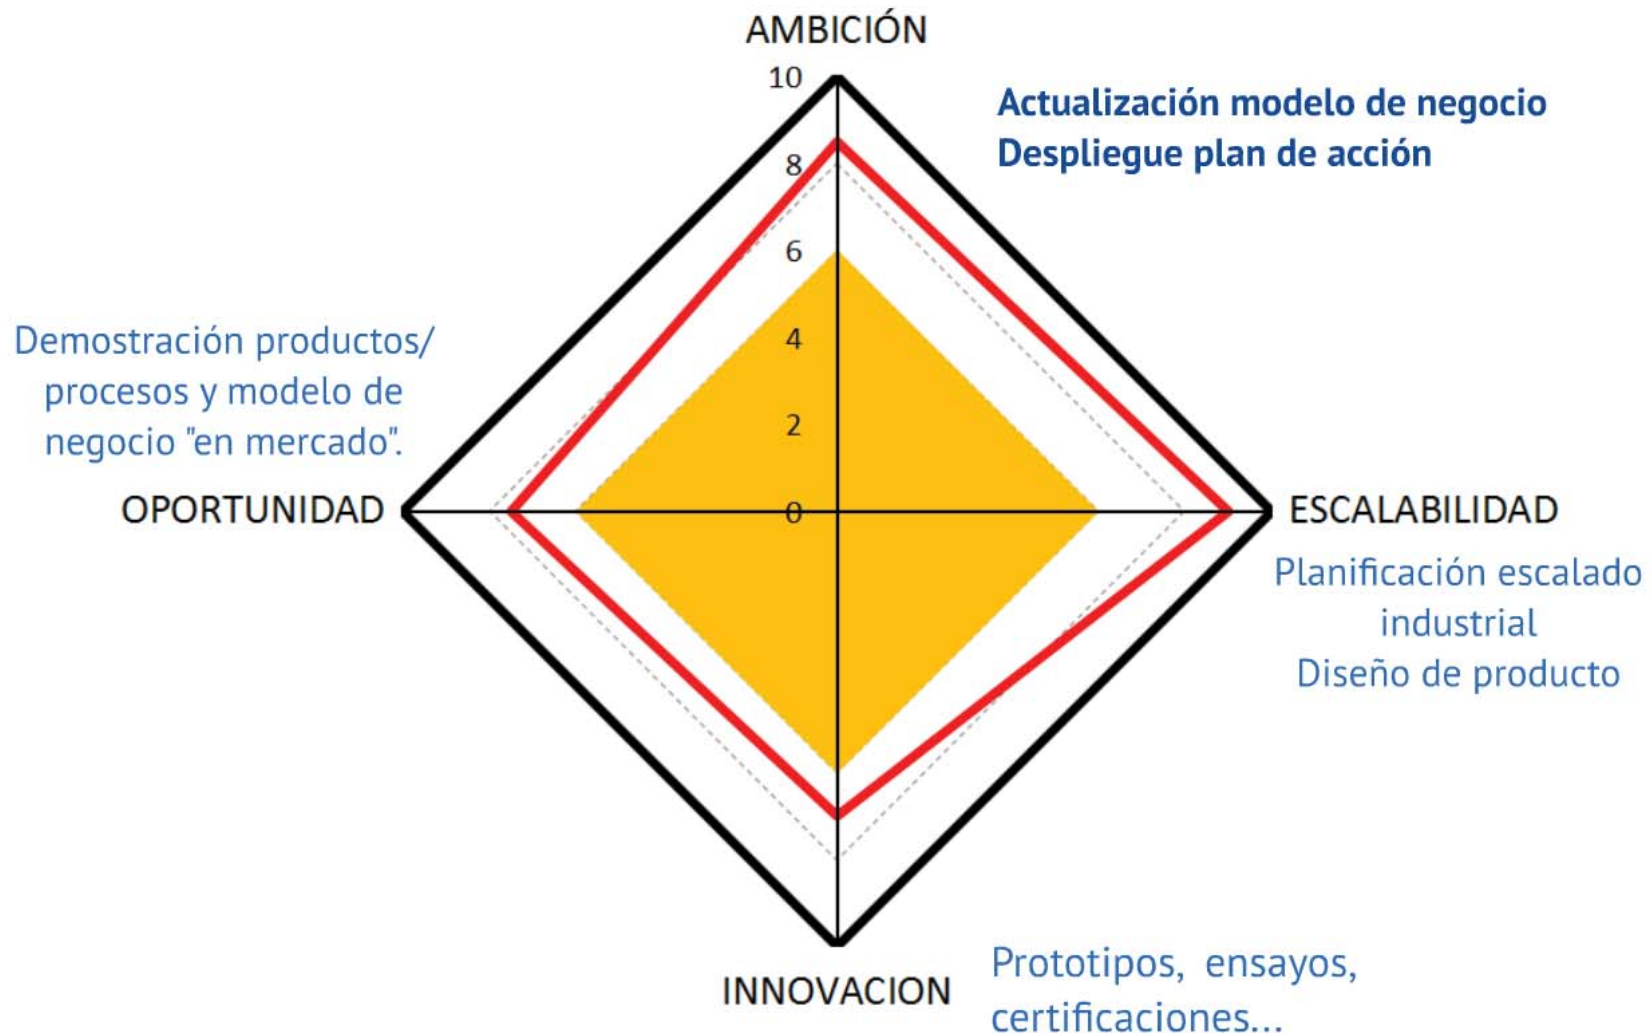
AMBICIÓN

10

8

6

4

2

0

Actualización modelo de negocio
Despliegue plan de acción

Demostración productos/ procesos y modelo de negocio "en mercado".

OPORTUNIDAD

ESCALABILIDAD

Planificación escalado industrial
Diseño de producto

INNOVACION

Prototipos, ensayos, certificaciones...